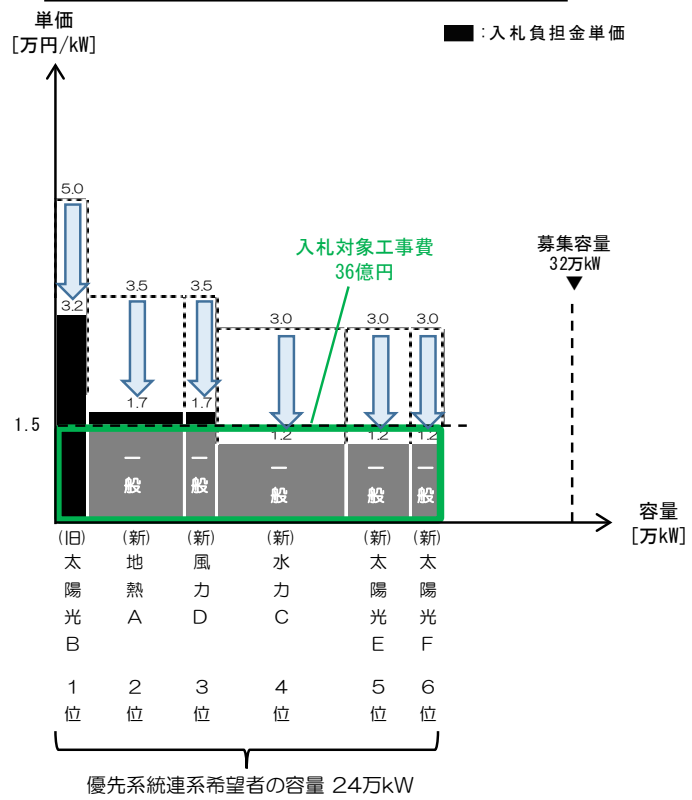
単価
[万円/kW]

:入札負担金単価

5.0
3.2
3.5
1.7
3.5
1.7
3.0
1.2
3.0
1.2
3.0
1.2

入札対象工事費
36億円

募集容量
32万kW

1.5

一般
一般
一般
一般
一般

容量
[万kW]

(旧)太陽光B
(新)地熱A
(新)風力D
(新)水力C
(新)太陽光E
(新)太陽光F

1位
2位
3位
4位
5位
6位

優先系統連系希望者の容量 24万kW